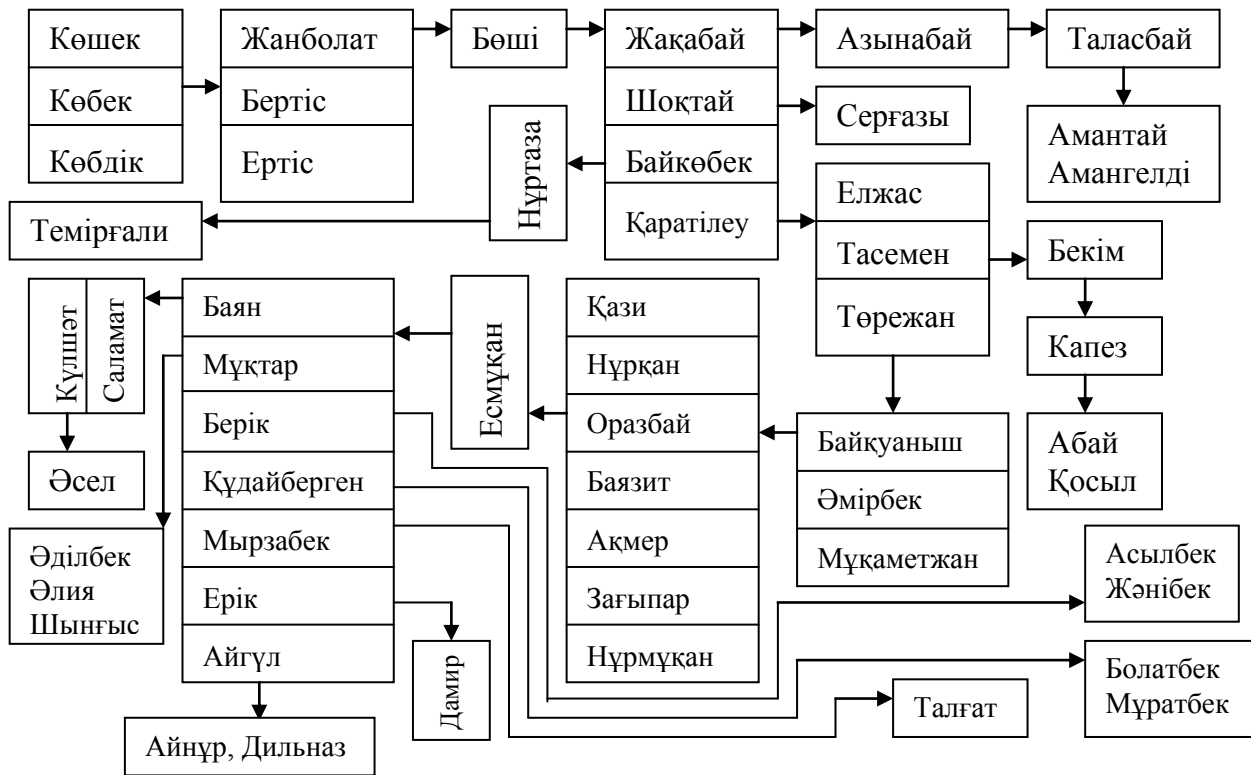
Көшек
Көбек
Көбдік

Жанболат
Бертіс
Ертіс

Бөші

Жақабай
Шоқтай
Байкөбек
Қаратілеу

Азынабай

Таласбай

Амантай
Амангелді

Серғазы

Нұртаза

Темірғали

Елжас
Тасемен
Төрежан

Бекім

Капез

Абай
Қосыл

Байқуаныш
Әмірбек
Мұқаметжан

Қази
Нұрқан
Оразбай
Баязит
Ақмер
Зағыпар
Нұрмұқан

Есмұқан

Баян
Мұқтар
Берік
Құдайберген
Мырзабек
Ерік
Айгүл

Күлшат
Саламат

Әсел

Әділбек
Әлия
Шыңғыс

Дамир

Айнұр, Дильназ

Асылбек
Жәнібек

Болатбек
Мұратбек

Талғат